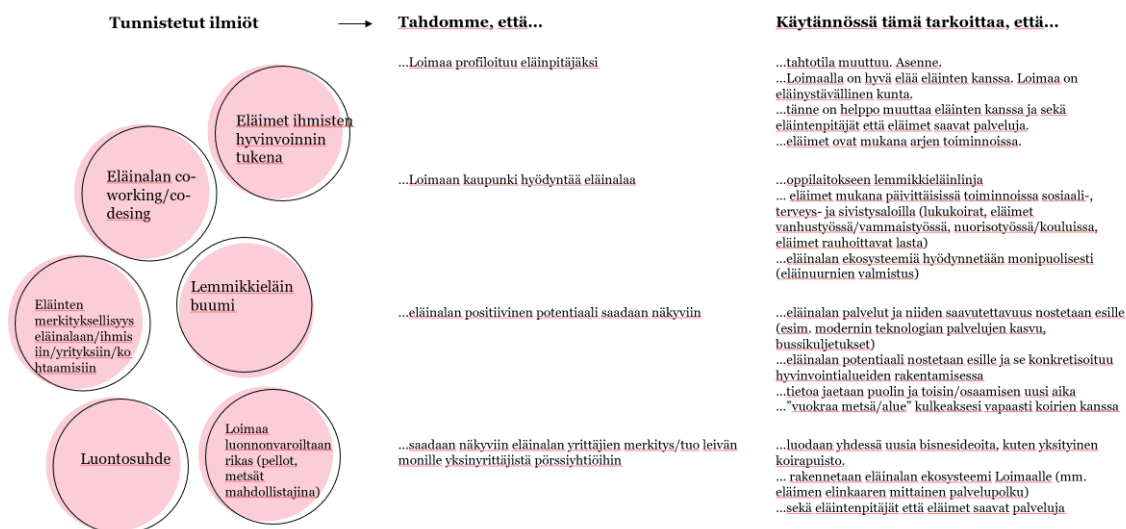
Tunnistetut ilmiöt

Tahdomme, että...

Käytännössä tämä tarkoittaa, että...

Eläimet ihmisten hyvinvoinnin tukena

Eläinalan co-working/co-desing

Lemmikkieläin buumi

Eläinten merkityksellisyys eläinalaan/ihmisiin/yrityksiin/kohtaamisiin

Luontosuhde

Loimaa luonnonvaroiltaan rikas (pellot, metsät mahdollistajina)

...Loimaa profiloituu eläinpitäjäksi

...tahtotila muuttuu. Asenne.
...Loimaalla on hyvä elää eläinten kanssa. Loimaa on eläinystävällinen kunta.
...tänne on helppo muuttaa eläinten kanssa ja sekä eläintenpitäjät että eläimet saavat palveluja.
...eläimet ovat mukana arjen toiminnoissa.

...Loimaan kaupunki hyödyntää eläinalaa

...oppilaitokseen lemmikkieläinlinja
... eläimet mukana päivittäisissä toiminnoissa sosiaali-, terveys- ja sivistysaloilla (lukukoirat, eläimet vanhustyössä/vammaistyössä, nuorisotyössä/kouluissa, eläimet rauhoittavat lasta)
...eläinalan ekosysteemiä hyödynnetään monipuolisesti (eläinuurnien valmistus)

...eläinalan positiivinen potentiaali saadaan näkyviin

...eläinalan palvelut ja niiden saavutettavuus nostetaan esille (esim. modernin teknologian palvelujen kasvu, bussikuljetukset)
...eläinalan potentiaali nostetaan esille ja se konkretisoituu hyvinvointialueiden rakentamisessa
...tietoa jaetaan puolin ja toisin/osaamisen uusi aika
..."vuokraa metsä/alue" kulkeaksesi vapaasti koirien kanssa

...saadaan näkyviin eläinalan yrittäjien merkitys/tuo leivän monille yksinyrittäjistä pörssiyhtiöihin

...luodaan yhdessä uusia bisnesideoita, kuten yksityinen koirapuisto.
... rakennetaan eläinalan ekosysteemi Loimaalle (mm. eläimen elinkaaren mittainen palvelupolku)
...sekä eläintenpitäjät että eläimet saavat palveluja